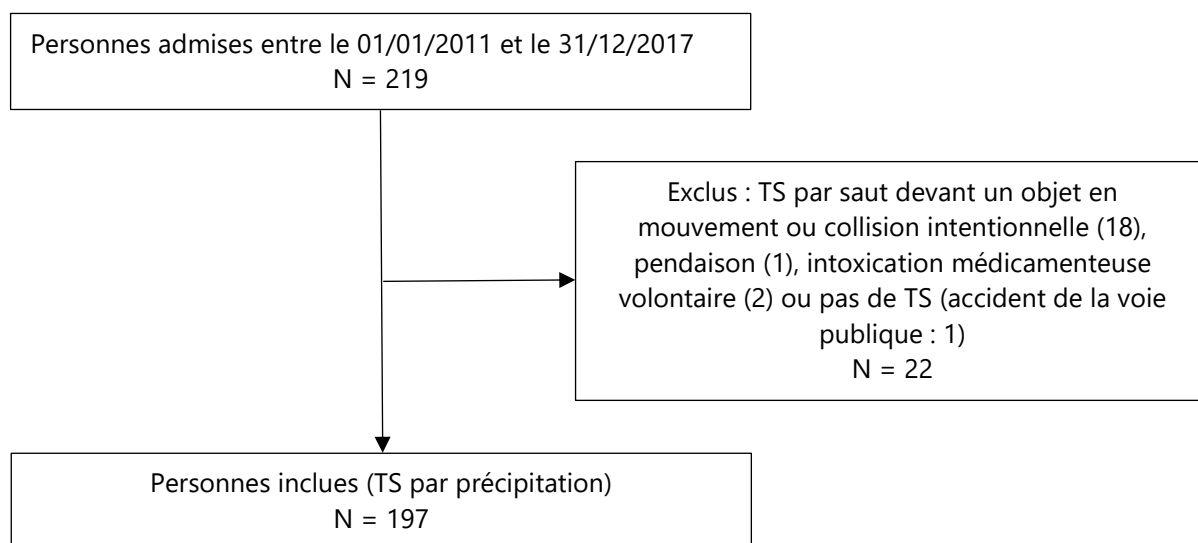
Personnes admises entre le 01/01/2011 et le 31/12/2017
N = 219

Exclus : TS par saut devant un objet en mouvement ou collision intentionnelle (18), pendaison (1), intoxication médicamenteuse volontaire (2) ou pas de TS (accident de la voie publique : 1)
N = 22

Personnes inclues (TS par précipitation)
N = 197